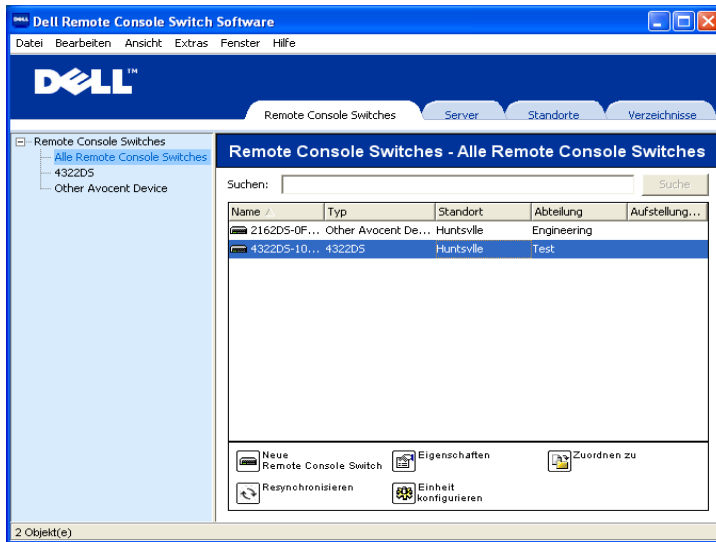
Dell Remote Console Switch Software

Datei Bearbeiten Ansicht Extras Fenster Hilfe

DELL

Remote Console Switches | Server | Standorte | Verzeichnisse

Remote Console Switches
Alle Remote Console Switches
4322DS
Other Avocent Device

Remote Console Switches - Alle Remote Console Switches

Suchen: Suche

| Name | Typ | Standort | Abteilung | Aufstellung... |
|---|---|---|---|---|
| 2162DS-0F... | Other Avocent De... | Huntsvlle | Engineering | |
| 4322DS-10... | 4322DS | Huntsvlle | Test | |

Neue Remote Console Switch
Eigenschaften
Zuordnen zu
Resynchronisieren
Einheit konfigurieren

2 Objekt(e)